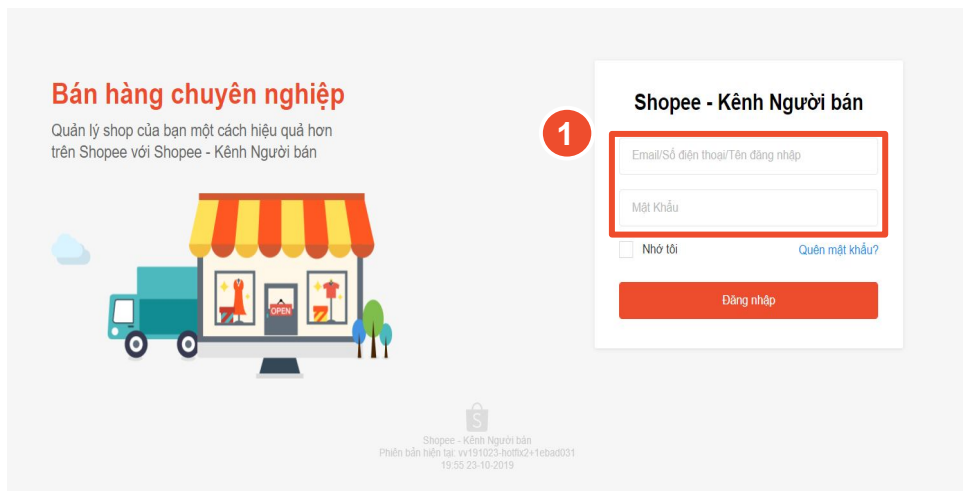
Bán hàng chuyên nghiệp

Quản lý shop của bạn một cách hiệu quả hơn trên Shopee với Shopee - Kênh Người bán

OPEN

Shopee - Kênh Người bán

1

Email/Số điện thoại/Tên đăng nhập

Mật Khẩu

Nhớ tôi

Quên mật khẩu?

Đăng nhập

Shopee - Kênh Người bán
Phiên bản hiện tại: vv191023-hotfix2+1ebad031
19:55 23-10-2019